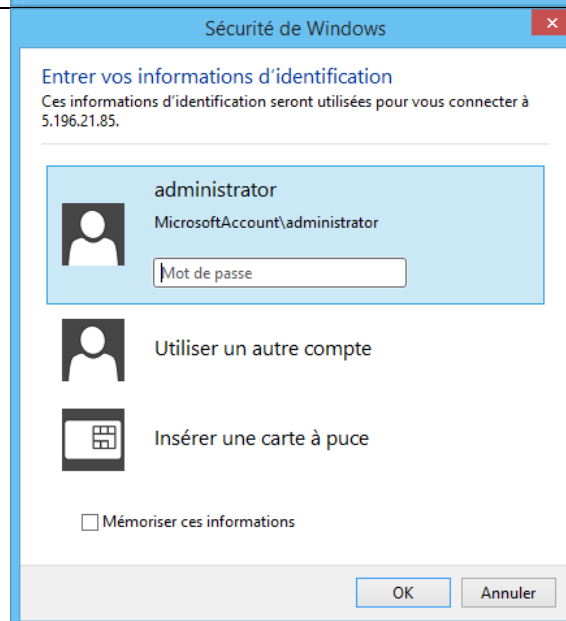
Sécurité de Windows

Entrer vos informations d'identification
Ces informations d'identification seront utilisées pour vous connecter à 5.196.21.85.

administrator
MicrosoftAccount\administrator
Mot de passe

Utiliser un autre compte

Insérer une carte à puce

Mémoriser ces informations

OK
Annuler